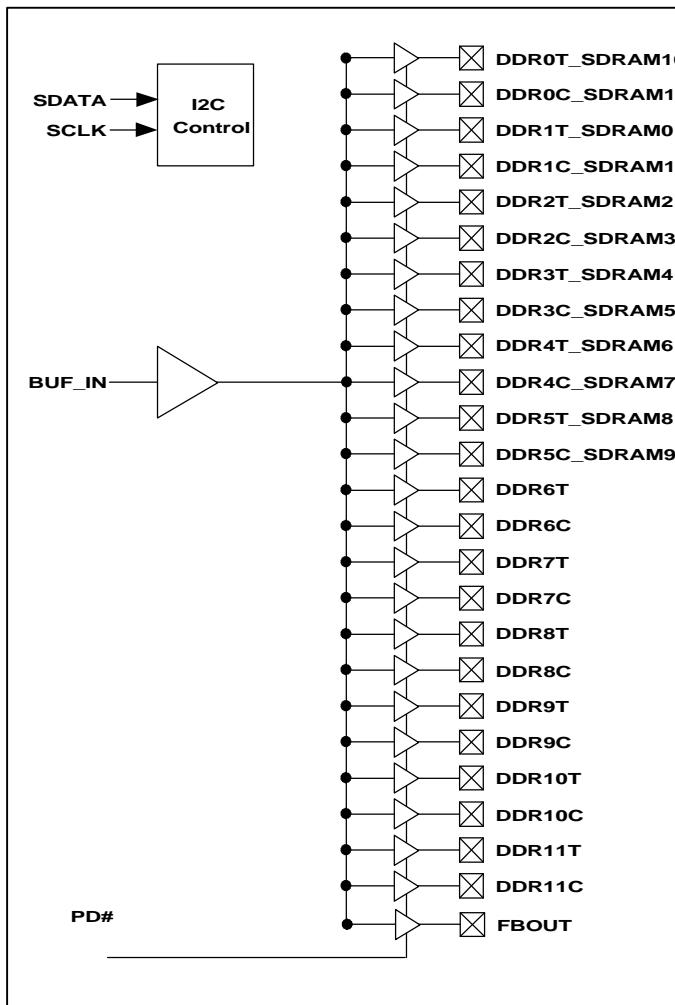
SDATA
SCLK
I2C Control

BUF_IN

PD#

DDR0T_SDRAM1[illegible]
DDR0C_SDRAM1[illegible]
DDR1T_SDRAM0
DDR1C_SDRAM1
DDR2T_SDRAM2
DDR2C_SDRAM3
DDR3T_SDRAM4
DDR3C_SDRAM5
DDR4T_SDRAM6
DDR4C_SDRAM7
DDR5T_SDRAM8
DDR5C_SDRAM9
DDR6T
DDR6C
DDR7T
DDR7C
DDR8T
DDR8C
DDR9T
DDR9C
DDR10T
DDR10C
DDR11T
DDR11C
FBOUT